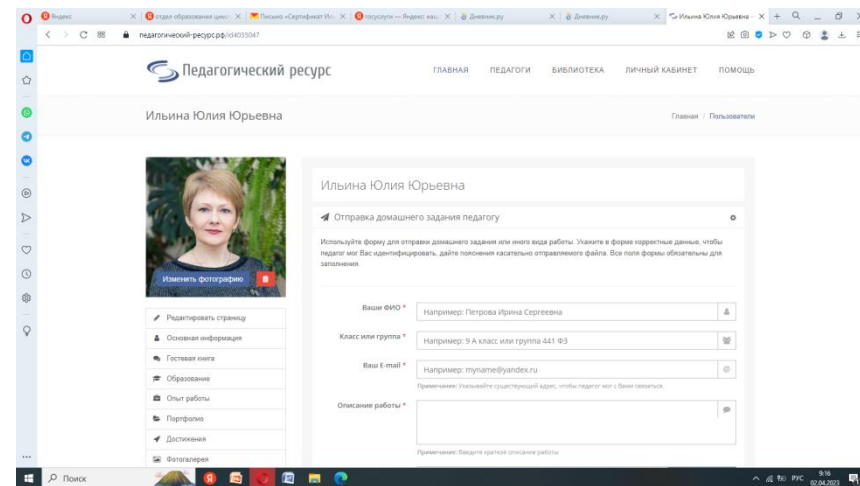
Яндекс | отдел образования цил | Письмо «Сертификат Ил | госуслуги — Яндекс наш | Дневник.ру | Дневник.ру | Ильина Юлия Юрьевна

педагогический-ресурс.рф/id4035047

Педагогический ресурс

ГЛАВНАЯ ПЕДАГОГИ БИБЛИОТЕКА ЛИЧНЫЙ КАБИНЕТ ПОМОЩЬ

Ильина Юлия Юрьевна

Главная / Пользователи

Изменить фотографию

Редактировать страницу
Основная информация
Гостевая книга
Образование
Опыт работы
Портфолио
Достижения
Фотогалерея

Ильина Юлия Юрьевна

Отправка домашнего задания педагогу

Используйте форму для отправки домашнего задания или иного вида работы. Укажите в форме корректные данные, чтобы педагог мог Вас идентифицировать, дайте пояснения касательно отправляемого файла. Все поля формы обязательны для заполнения.

Ваше ФИО * Например: Петрова Ирина Сергеевна

Класс или группа * Например: 9 А класс или группа 441 ФЗ

Ваш E-mail * Например: myname@yandex.ru

Примечание: Указывайте существующий адрес, чтобы педагог мог с Вами связаться.

Описание работы *

Примечание: Введите краткое описание работы

Поиск

РУС 9:16 02.04.2023